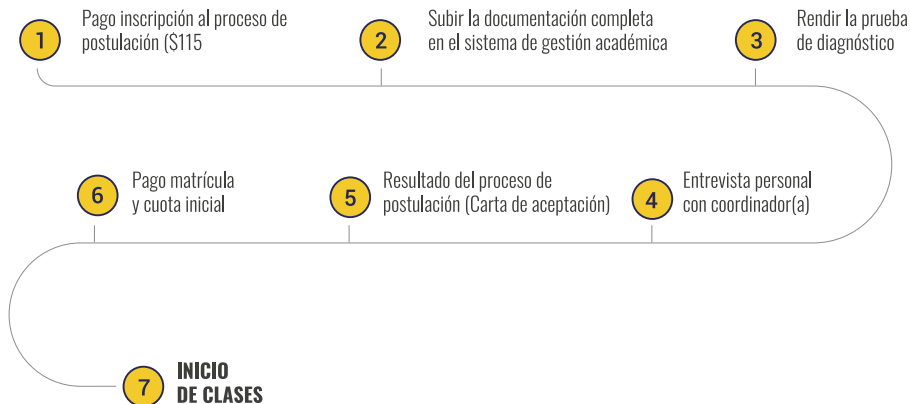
1 Pago inscripción al proceso de postulación ($115

2 Subir la documentación completa en el sistema de gestión académica

3 Rendir la prueba de diagnóstico

6 Pago matrícula y cuota inicial

5 Resultado del proceso de postulación (Carta de aceptación)

4 Entrevista personal con coordinador(a)

7 INICIO DE CLASES